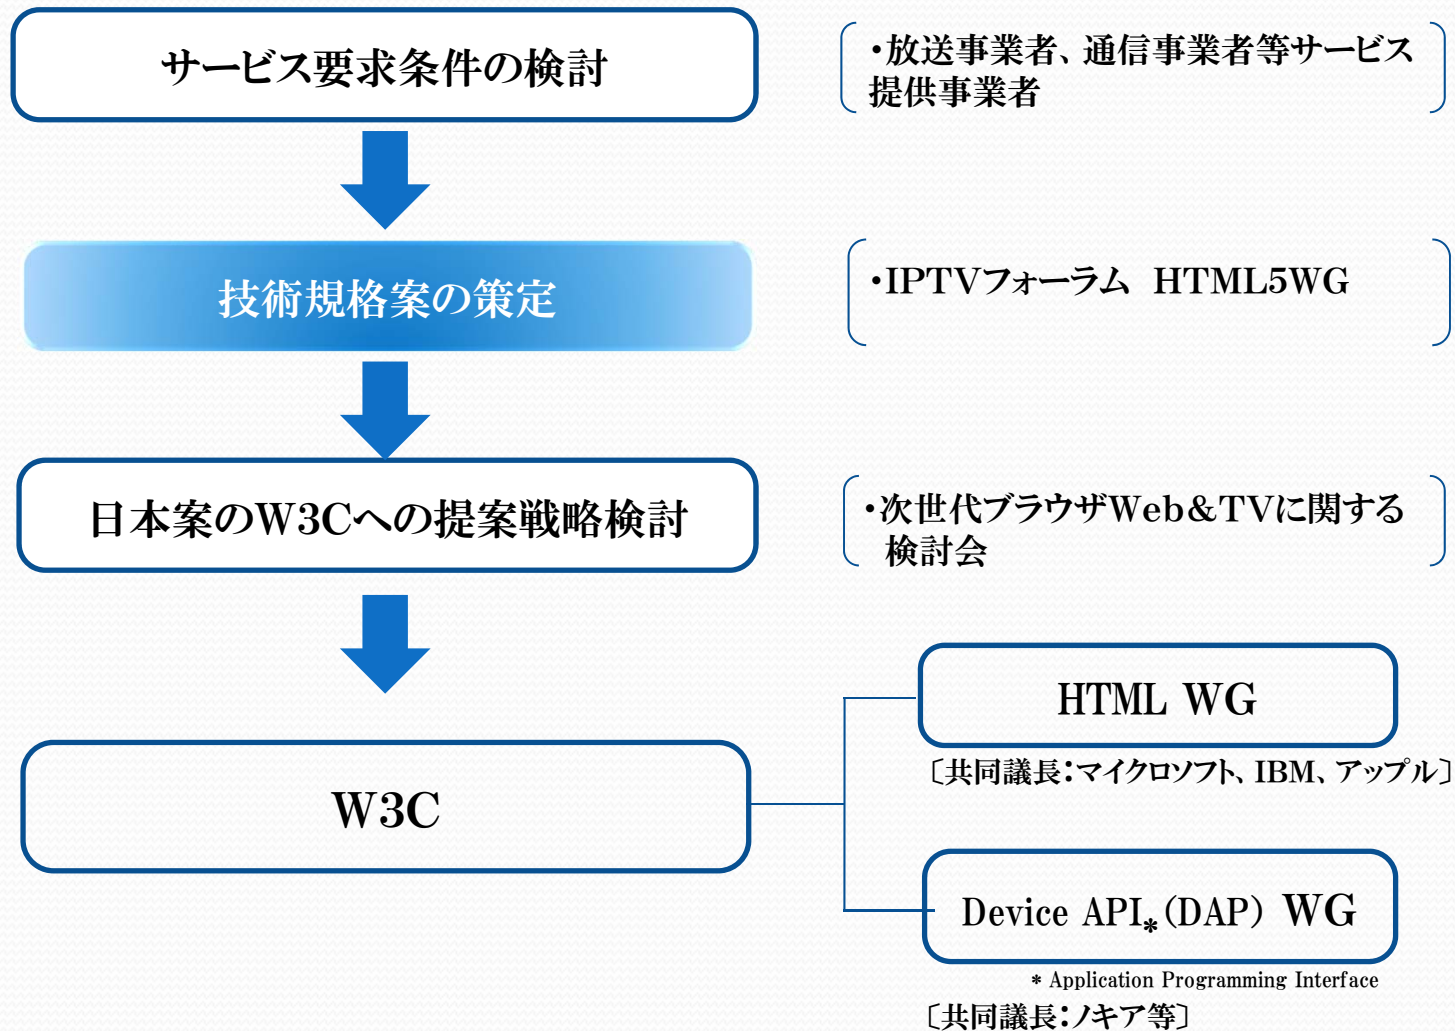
サービス要求条件の検討

・放送事業者、通信事業者等サービス提供事業者

技術規格案の策定

・IPTVフォーラム HTML5WG

日本案のW3Cへの提案戦略検討

・次世代ブラウザWeb&TVに関する検討会

W3C

HTML WG

〔共同議長:マイクロソフト、IBM、アップル〕

Device API$_*$(DAP) WG

* Application Programming Interface

〔共同議長:ノキア等〕